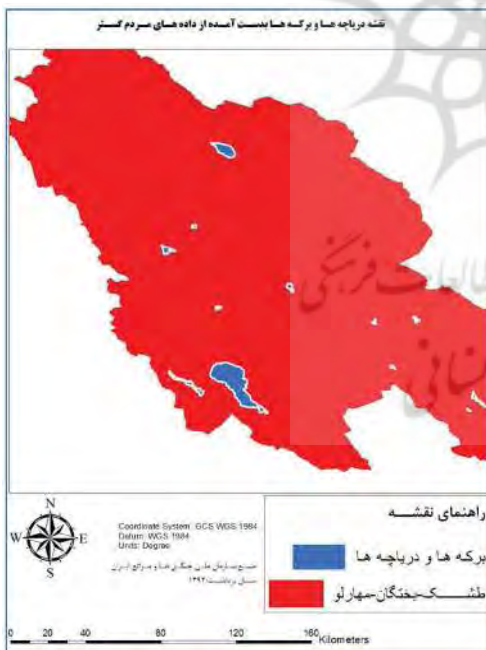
نقشه دریاچه ها و برکه ها بدست آمده از داده های مردم گستر

N
W E
S

Coordinate System: GCS WGS 1984
Datum: WGS 1984
Units: Degree

منبع: سازمان ملی جنگل ها و مراتع ایران
سال برداشت: ۱۳۹۲

راهنمای نقشه
برکه ها و دریاچه ها
طشک-بختگان-مهارلو

0 20 40 80 120 160 Kilometers